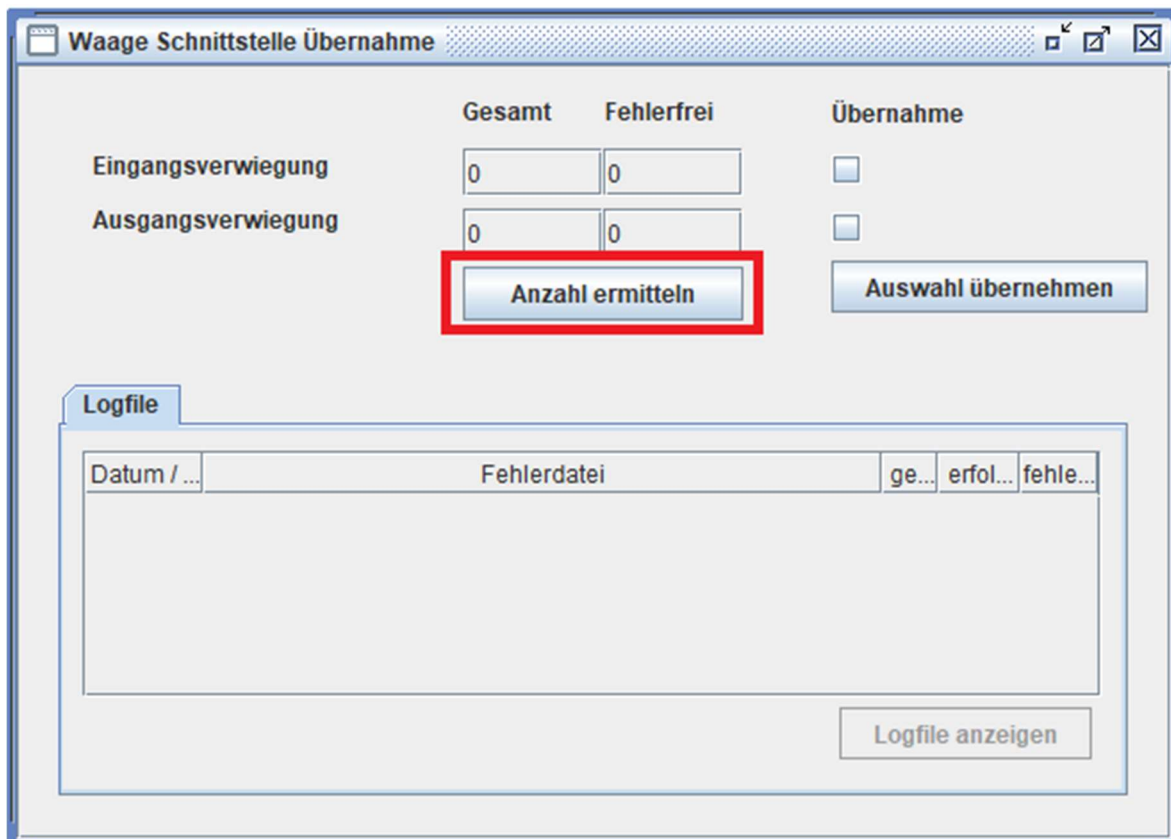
Waage Schnittstelle Übernahme

| | Gesamt | Fehlerfrei | Übernahme |
|---|---|---|---|
| Eingangsverwiegung | 0 | 0 | |
| Ausgangsverwiegung | 0 | 0 | |

Anzahl ermitteln

Auswahl übernehmen

Logfile

| Datum / ... | Fehlerdatei | ge... | erfol... | fehle... |
|---|---|---|---|---|

Logfile anzeigen